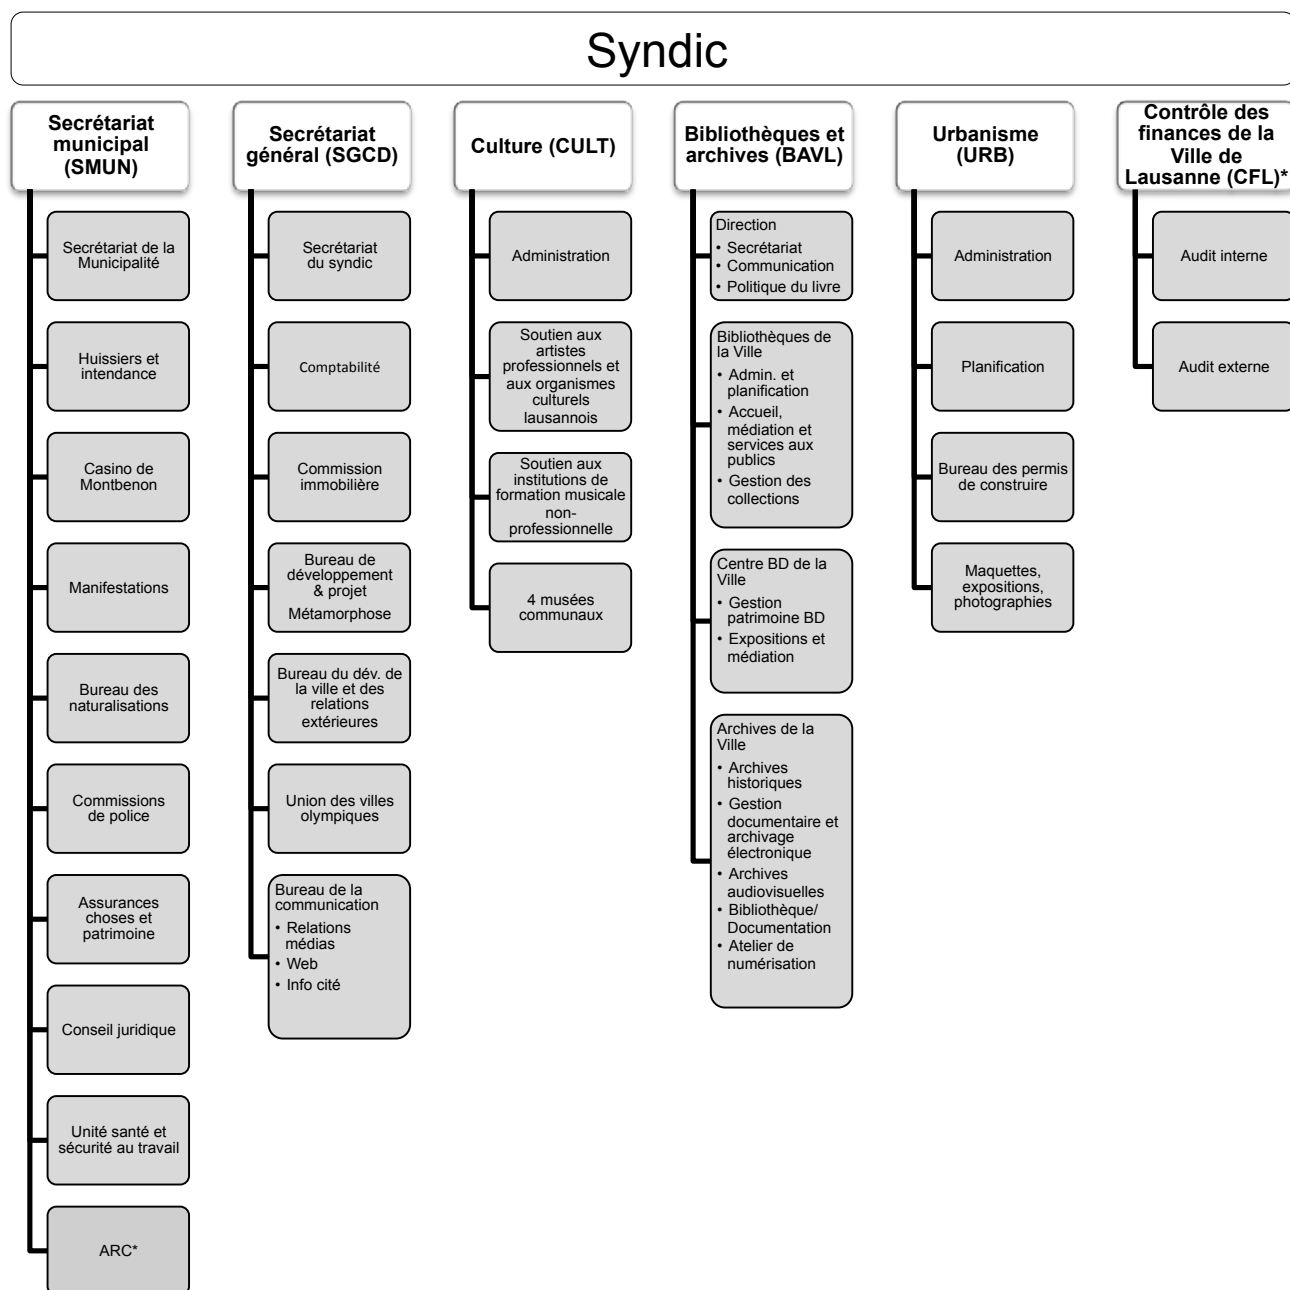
Syndic

Secrétariat municipal (SMUN)

Secrétariat de la Municipalité

Huissiers et intendance

Casino de Montbenon

Manifestations

Bureau des naturalisations

Commissions de police

Assurances choses et patrimoine

Conseil juridique

Unité santé et sécurité au travail

ARC*

Secrétariat général (SGCD)

Secrétariat du syndic

Comptabilité

Commission immobilière

Bureau de développement & projet Métamorphose

Bureau du dév. de la ville et des relations extérieures

Union des villes olympiques

Bureau de la communication
• Relations médias
• Web
• Info cité

Culture (CULT)

Administration

Soutien aux artistes professionnels et aux organismes culturels lausannois

Soutien aux institutions de formation musicale non-professionnelle

4 musées communaux

Bibliothèques et archives (BAVL)

Direction
• Secrétariat
• Communication
• Politique du livre

Bibliothèques de la Ville
• Admin. et planification
• Accueil, médiation et services aux publics
• Gestion des collections

Centre BD de la Ville
• Gestion patrimoine BD
• Expositions et médiation

Archives de la Ville
• Archives historiques
• Gestion documentaire et archivage électronique
• Archives audiovisuelles
• Bibliothèque/ Documentation
• Atelier de numérisation

Urbanisme (URB)

Administration

Planification

Bureau des permis de construire

Maquettes, expositions, photographies

Contrôle des finances de la Ville de Lausanne (CFL)*

Audit interne

Audit externe